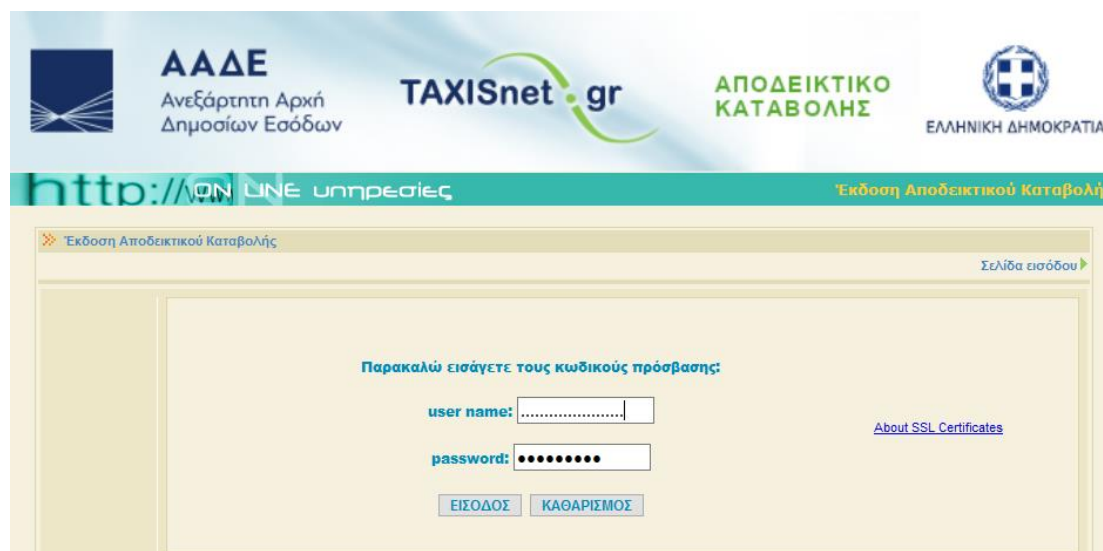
ΑΑΔΕ
Ανεξάρτητη Αρχή Δημοσίων Εσόδων

TAXISnet.gr

ΑΠΟΔΕΙΚΤΙΚΟ ΚΑΤΑΒΟΛΗΣ

ΕΛΛΗΝΙΚΗ ΔΗΜΟΚΡΑΤΙΑ

http://ON LINE υπηρεσίες

Έκδοση Αποδεικτικού Καταβολή

Έκδοση Αποδεικτικού Καταβολής

Σελίδα εισόδου

Παρακαλώ εισάγετε τους κωδικούς πρόσβασης:

user name: .....................

password: •••••••••

About SSL Certificates

ΕΙΣΟΔΟΣ ΚΑΘΑΡΙΣΜΟΣ